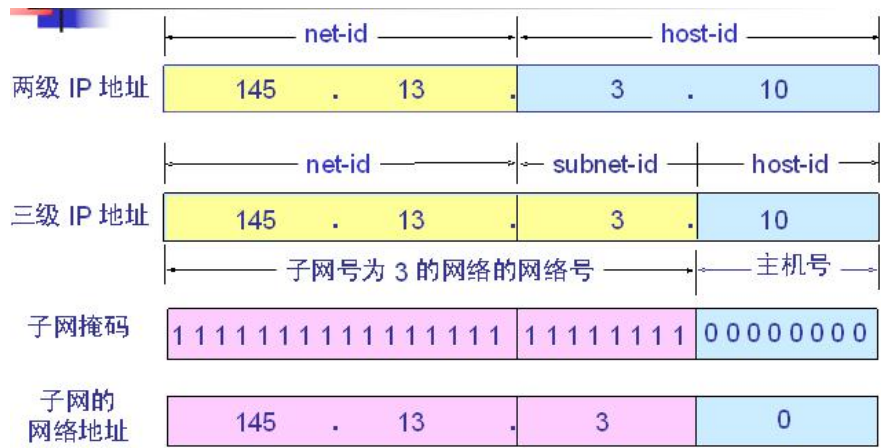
net-id | host-id

两级 IP 地址

| 145 . 13 . | 3 . 10 |
|---|---|

net-id | subnet-id | host-id

三级 IP 地址

| 145 . 13 . | 3 | 10 |
|---|---|---|

子网号为 3 的网络的网络号 | 主机号

子网掩码

| 1111111111111111 | 11111111 | 00000000 |
|---|---|---|

子网的网络地址

| 145 . 13 . | 3 | 0 |
|---|---|---|